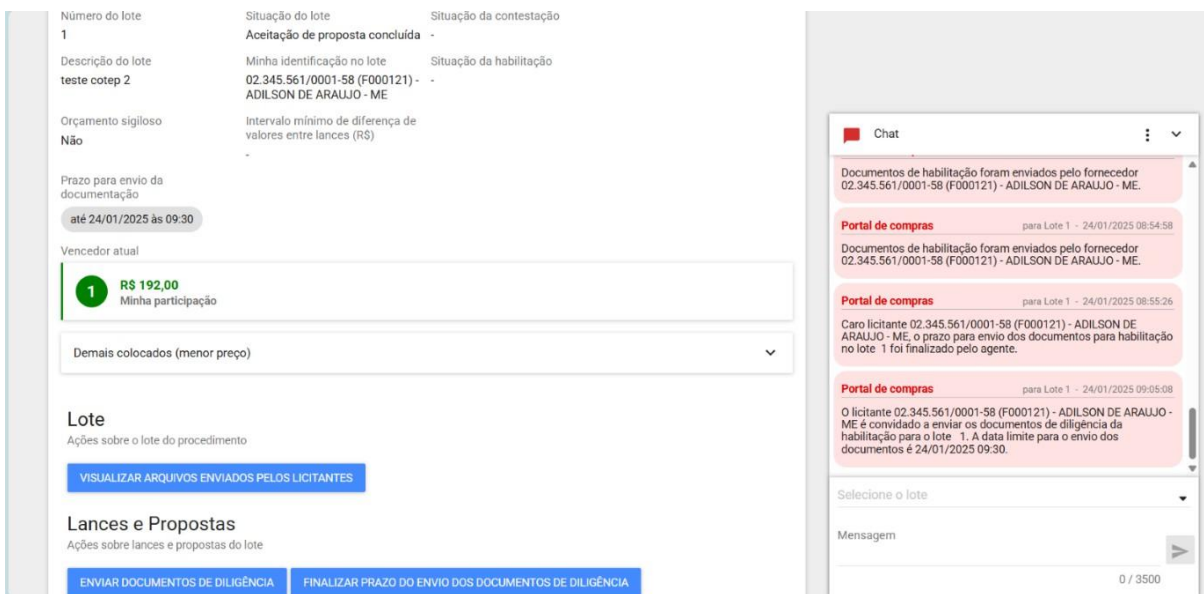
Número do lote
1

Situação do lote
Aceitação de proposta concluída

Situação da contestação
-

Descrição do lote
teste cotep 2

Minha identificação no lote
02.345.561/0001-58 (F000121) - ADILSON DE ARAUJO - ME

Situação da habilitação
-

Orçamento sigiloso
Não

Intervalo mínimo de diferença de valores entre lances (R$)
-

Prazo para envio da documentação
até 24/01/2025 às 09:30

Vencedor atual

1 R$ 192,00
Minha participação

Demais colocados (menor preço)

Lote
Ações sobre o lote do procedimento

VISUALIZAR ARQUIVOS ENVIADOS PELOS LICITANTES

Lances e Propostas
Ações sobre lances e propostas do lote

ENVIAR DOCUMENTOS DE DILIGÊNCIA

FINALIZAR PRAZO DO ENVIO DOS DOCUMENTOS DE DILIGÊNCIA

Chat

Documentos de habilitação foram enviados pelo fornecedor 02.345.561/0001-58 (F000121) - ADILSON DE ARAUJO - ME.

Portal de compras para Lote 1 - 24/01/2025 08:54:58
Documentos de habilitação foram enviados pelo fornecedor 02.345.561/0001-58 (F000121) - ADILSON DE ARAUJO - ME.

Portal de compras para Lote 1 - 24/01/2025 08:55:26
Caro licitante 02.345.561/0001-58 (F000121) - ADILSON DE ARAUJO - ME, o prazo para envio dos documentos para habilitação no lote 1 foi finalizado pelo agente.

Portal de compras para Lote 1 - 24/01/2025 09:05:08
O licitante 02.345.561/0001-58 (F000121) - ADILSON DE ARAUJO - ME é convidado a enviar os documentos de diligência da habilitação para o lote 1. A data limite para o envio dos documentos é 24/01/2025 09:30.

Selecione o lote

Mensagem

0 / 3500